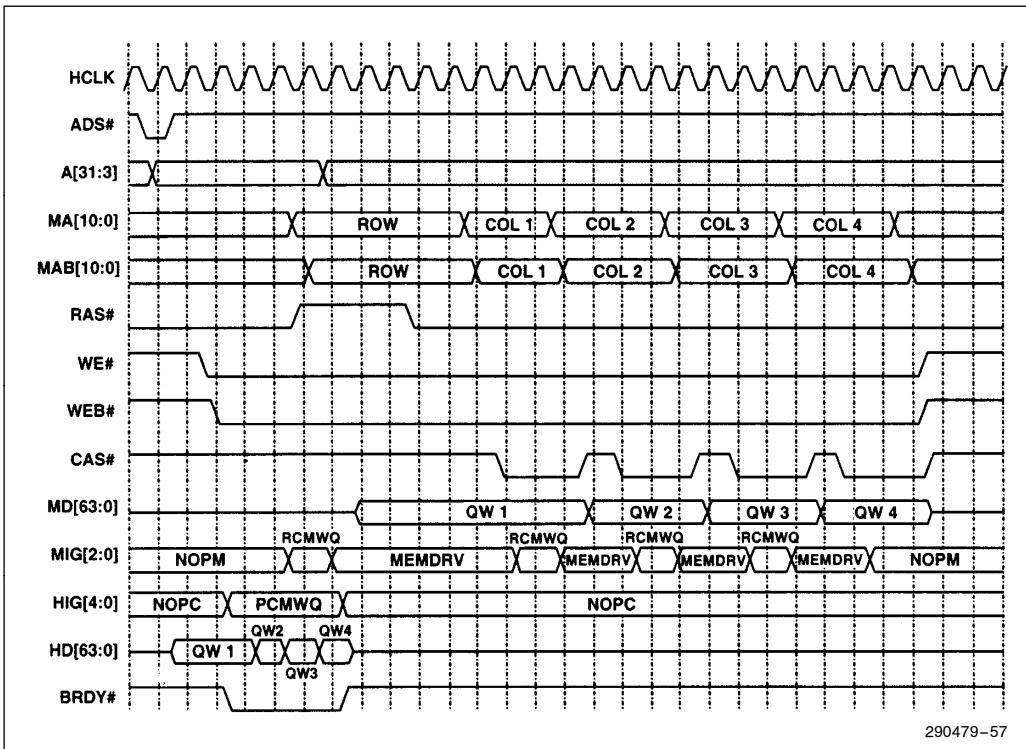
HCLK
ADS#
A[31:3]
MA[10:0] ROW COL 1 COL 2 COL 3 COL 4
MAB[10:0] ROW COL 1 COL 2 COL 3 COL 4
RAS#
WE#
WEB#
CAS#
MD[63:0] QW 1 QW 2 QW 3 QW 4
MIG[2:0] NOPM RCMWQ MEMDRV RCMWQ MEMDRV RCMWQ MEMDRV RCMWQ MEMDRV NOPM
HIG[4:0] NOPC PCMWQ NOPC
HD[63:0] QW 1 QW2 QW3 QW4
BRDY#

290479–57